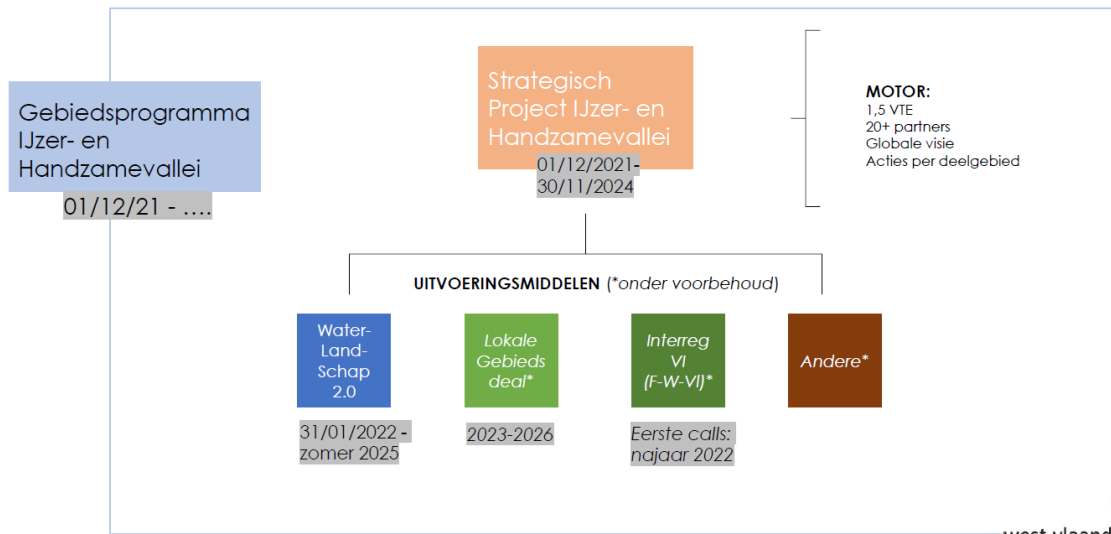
Gebiedsprogramma IJzer- en Handzamevallei
01/12/21 - ….

Strategisch Project IJzer- en Handzamevallei
01/12/2021-30/11/2024

MOTOR:
1,5 VTE
20+ partners
Globale visie
Acties per deelgebied

UITVOERINGSMIDDELEN (*onder voorbehoud)

Water-Land-Schap 2.0
31/01/2022 - zomer 2025

Lokale Gebieds deal*
2023-2026

Interreg VI (F-W-VI)*
Eerste calls: najaar 2022

Andere*

west-vlaand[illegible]